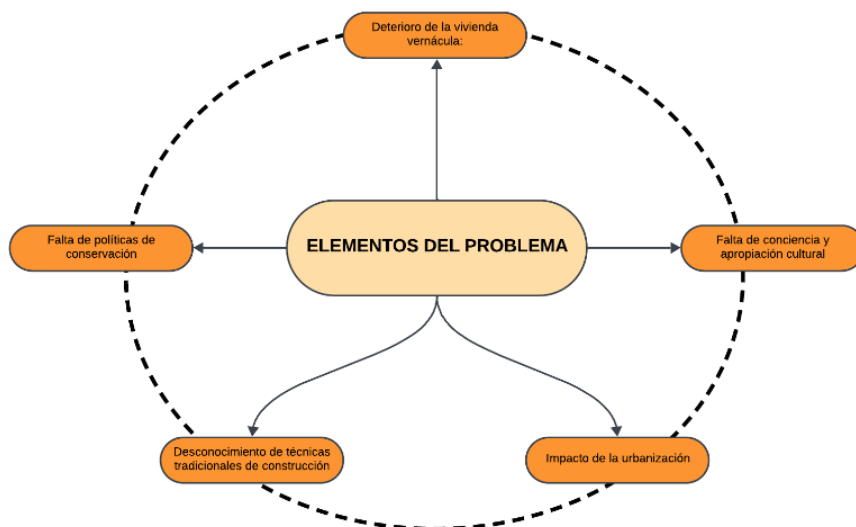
Deterioro de la vivienda vernácula:

Falta de políticas de conservación

ELEMENTOS DEL PROBLEMA

Falta de conciencia y apropiación cultural

Desconocimiento de técnicas tradicionales de construcción

Impacto de la urbanización